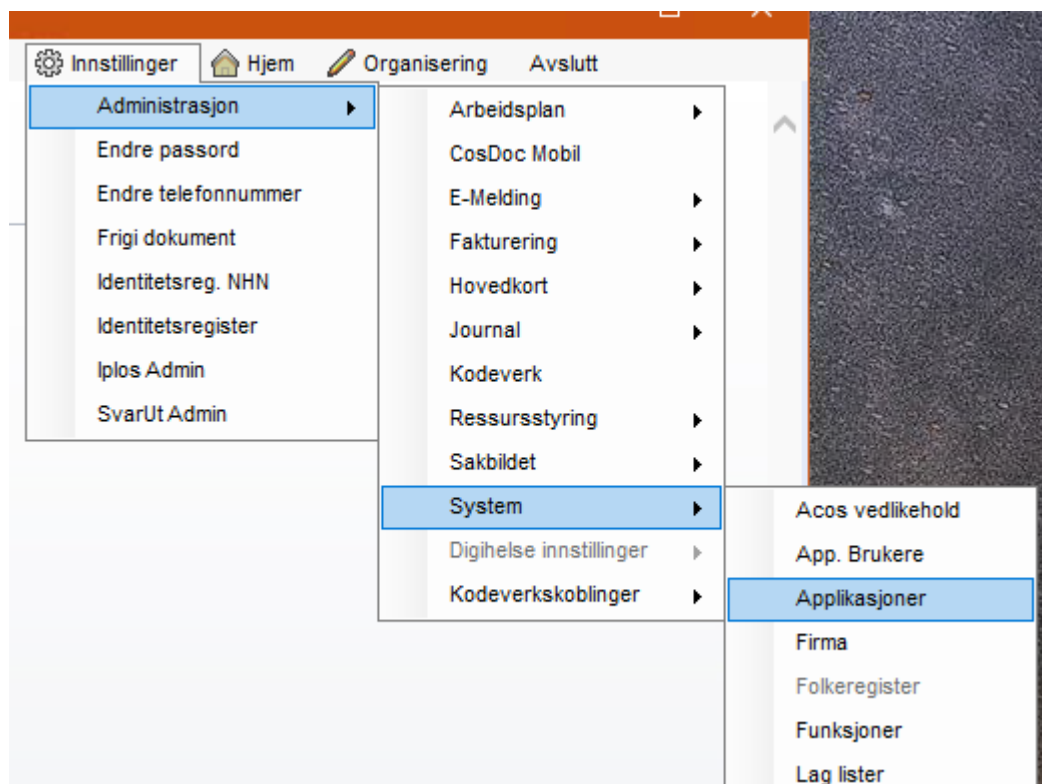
Innstillinger Hjem Organisering Avslutt

Administrasjon
Endre passord
Endre telefonnummer
Frigi dokument
Identitetsreg. NHN
Identitetsregister
Iplos Admin
SvarUt Admin

Arbeidsplan
CosDoc Mobil
E-Melding
Fakturering
Hovedkort
Journal
Kodeverk
Ressursstyring
Sakbildet
System
Digihelse innstillinger
Kodeverkskoblinger

Acos vedlikehold
App. Brukere
Applikasjoner
Firma
Folkeregister
Funksjoner
Lag lister